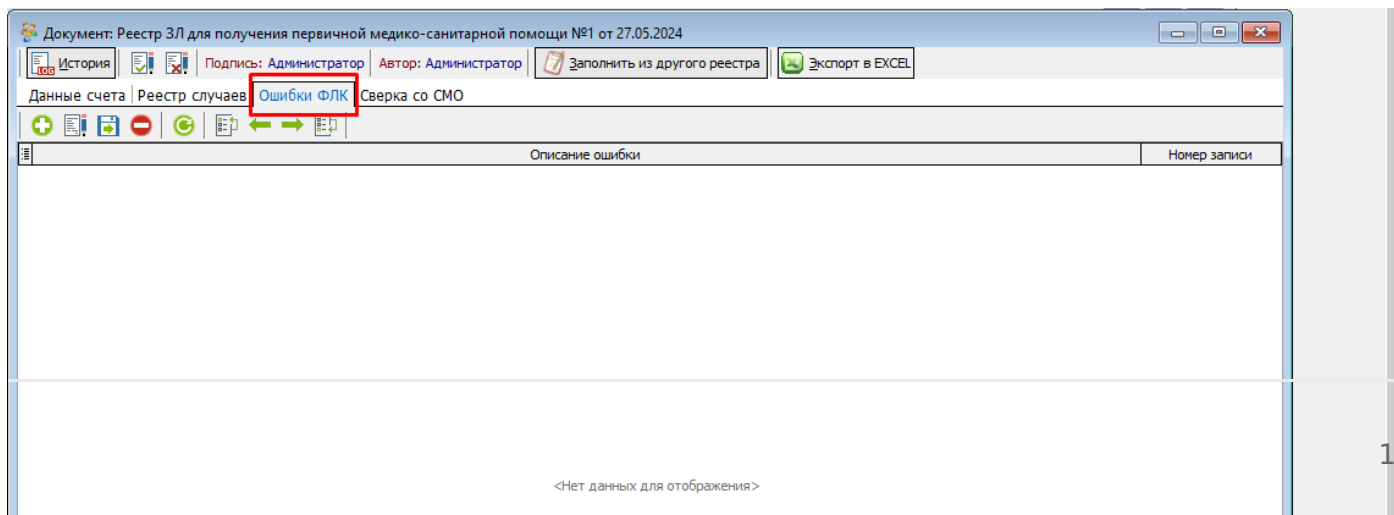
Документ: Реестр ЗЛ для получения первичной медико-санитарной помощи №1 от 27.05.2024

История | Подпись: Администратор | Автор: Администратор | Заполнить из другого реестра | Экспорт в EXCEL

Данные счета | Реестр случаев | Ошибки ФЛК | Сверка со СМО

| Описание ошибки | Номер записи |
|---|---|

<Нет данных для отображения>

1